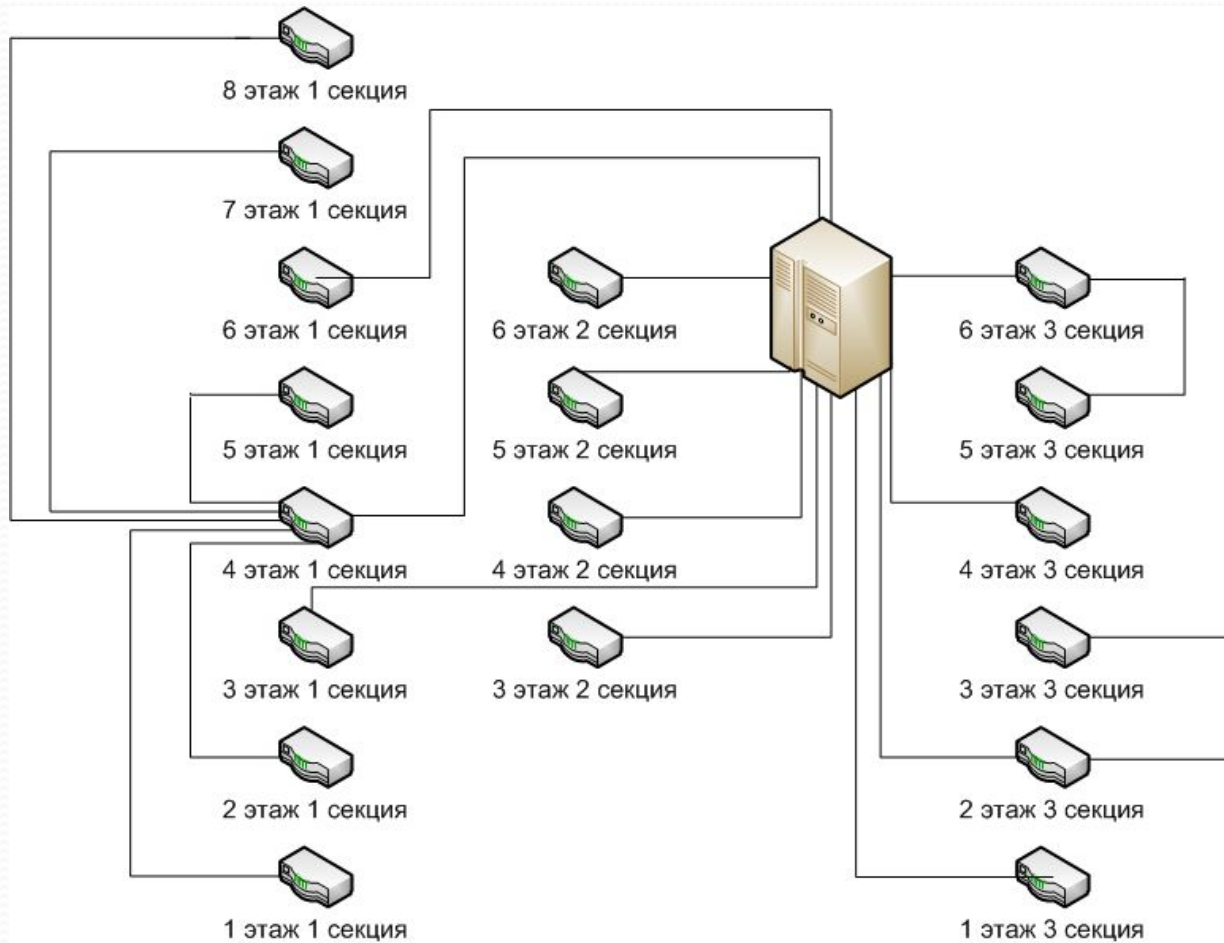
8 этаж 1 секция

7 этаж 1 секция

6 этаж 1 секция

6 этаж 2 секция

6 этаж 3 секция

5 этаж 1 секция

5 этаж 2 секция

5 этаж 3 секция

4 этаж 1 секция

4 этаж 2 секция

4 этаж 3 секция

3 этаж 1 секция

3 этаж 2 секция

3 этаж 3 секция

2 этаж 1 секция

2 этаж 3 секция

1 этаж 1 секция

1 этаж 3 секция